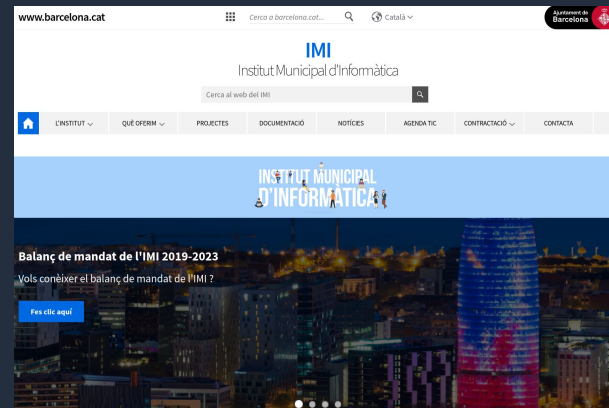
www.barcelona.cat

Cerca a barcelona.cat...

Català

Ajuntament de Barcelona

IMI

Institut Municipal d'Informàtica

Cerca al web del IMI

L'INSTITUT

QUÈ OFERIM

PROJECTES

DOCUMENTACIÓ

NOTÍCIES

AGENDA TIC

CONTRACTACIÓ

CONTACTA

INSTITUT MUNICIPAL D'INFORMÀTICA

Balanç de mandat de l'IMI 2019-2023

Vols conèixer el balanç de mandat de l'IMI ?

Fes clic aquí